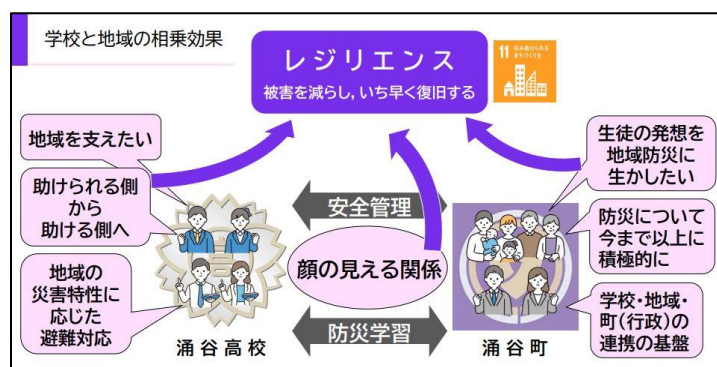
学校と地域の相乗効果

レジリエンス
被害を減らし、いち早く復旧する

11 住み続けられるまちづくりを

地域を支えたい

助けられる側から助ける側へ

地域の災害特性に応じた避難対応

安全管理

顔の見える関係

防災学習

生徒の発想を地域防災に生かしたい

防災について今まで以上に積極的に

学校・地域・町(行政)の連携の基盤

涌谷高校

涌谷町